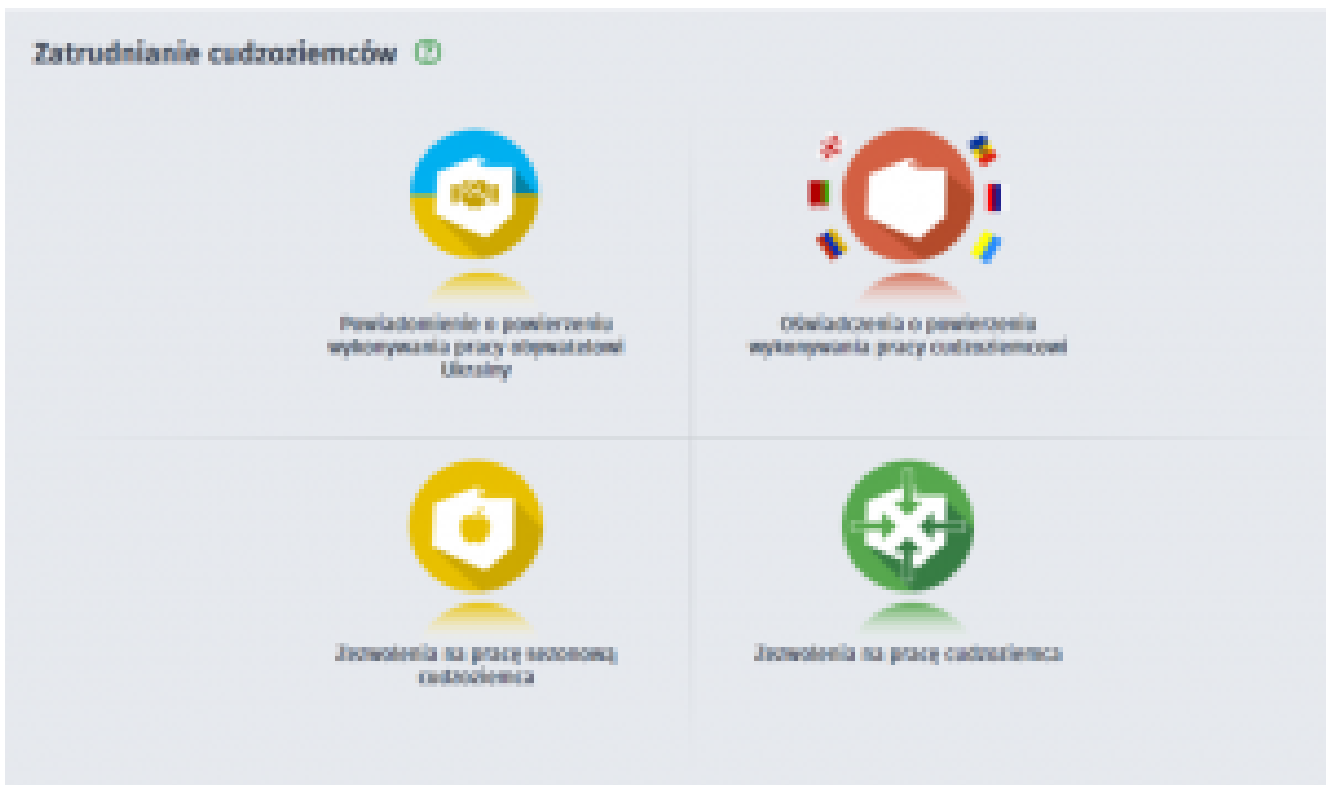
Zatrudnianie cudzoziemców

Powiadomienie o powierzeniu wykonywania pracy obywatelowi Ukrainy

Oświadczenia o powierzeniu wykonywania pracy cudzoziemcowi

Zezwolenia na pracę sezonową cudzoziemca

Zezwolenia na pracę cudzoziemca